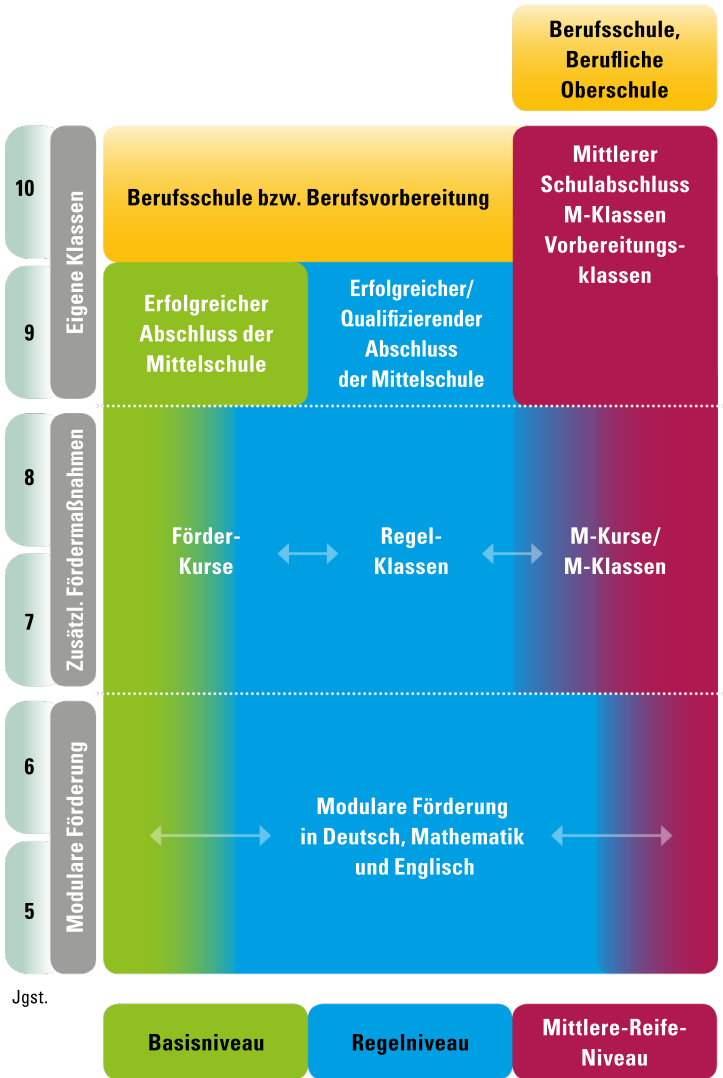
Berufsschule, Berufliche Oberschule

10

9

Eigene Klassen

Berufsschule bzw. Berufsvorbereitung

Mittlerer Schulabschluss M-Klassen Vorbereitungsklassen

Erfolgreicher Abschluss der Mittelschule

Erfolgreicher/ Qualifizierender Abschluss der Mittelschule

8

7

Zusätzl. Fördermaßnahmen

Förder-Kurse

Regel-Klassen

M-Kurse/ M-Klassen

6

5

Modulare Förderung

Modulare Förderung in Deutsch, Mathematik und Englisch

Jgst.

Basisniveau

Regelniveau

Mittlere-Reife-Niveau